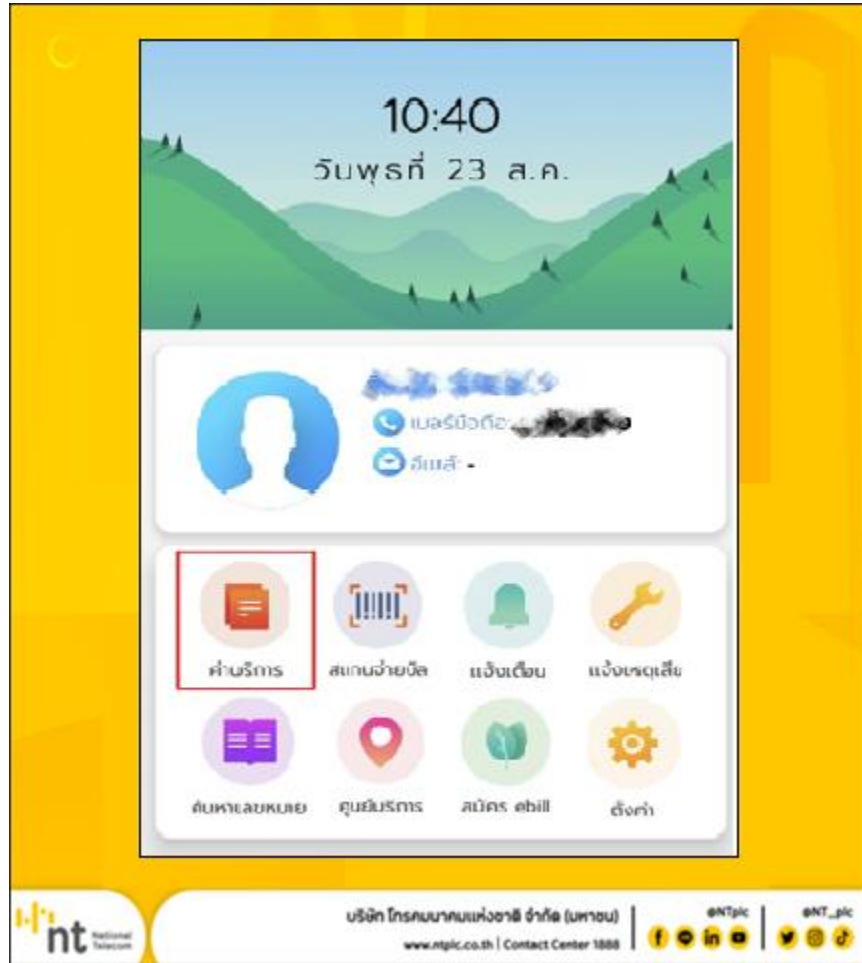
10:40
วันพุธที่ 23 ส.ค.

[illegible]
เบอร์มือถือ: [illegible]
อีเมล์: -

ค่าบริการ
สแกนจ่ายบิล
แจ้งเตือน
แจ้งเหตุเสีย
ค้นหาเลขหมาย
ศูนย์บริการ
สมัคร ebill
ตั้งค่า

nt National Telecom
บริษัท โทรคมนาคมแห่งชาติ จำกัด (มหาชน)
www.ntplc.co.th | Contact Center 1888
@NTplc
@NT_plc